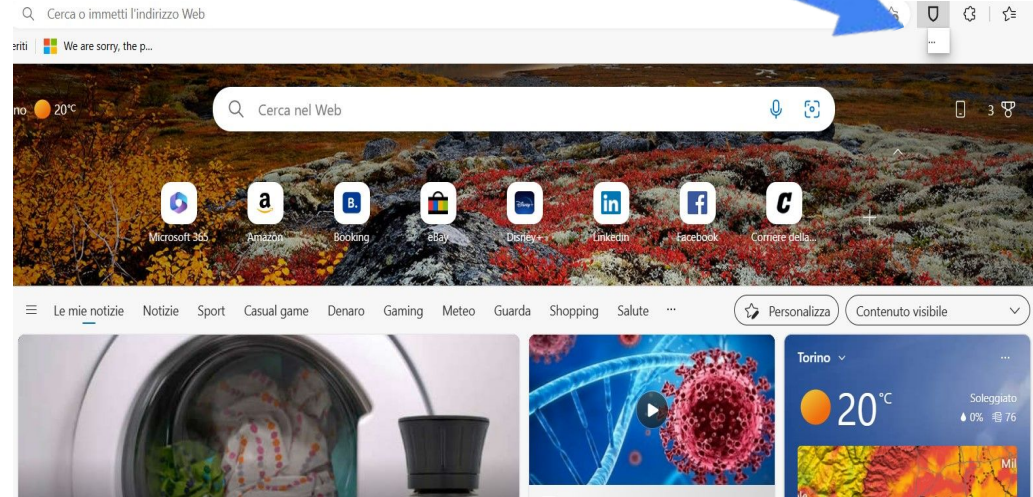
Cerca o immetti l'indirizzo Web

...

eriti We are sorry, the p...

no 20°C

Cerca nel Web

3

Microsoft 365 Amazon Booking eBay Disney+ LinkedIn Facebook Corriere della...

Le mie notizie Notizie Sport Casual game Denaro Gaming Meteo Guarda Shopping Salute ···

Personalizza Contenuto visibile

Torino

20°C

Soleggiato

0% 76

Mil